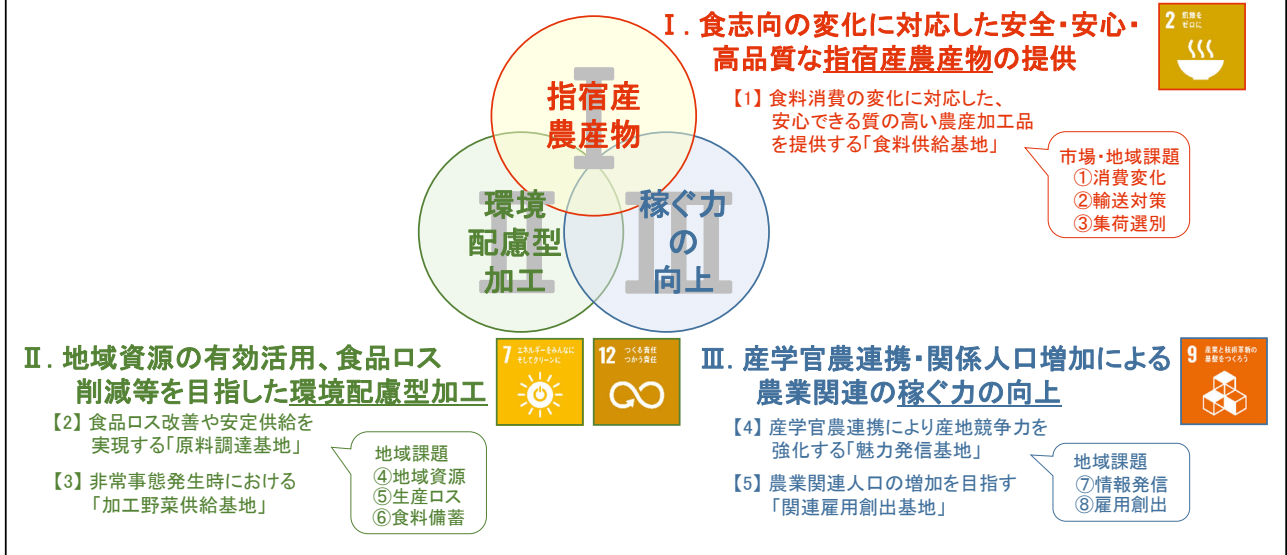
Ⅰ. 食志向の変化に対応した安全・安心・高品質な指宿産農産物の提供

2 飢餓をゼロに

【1】食料消費の変化に対応した、安心できる質の高い農産加工品を提供する「食料供給基地」

市場・地域課題
①消費変化
②輸送対策
③集荷選別

指宿産農産物
Ⅰ

環境配慮型加工
Ⅱ

稼ぐ力の向上
Ⅲ

Ⅱ. 地域資源の有効活用、食品ロス削減等を目指した環境配慮型加工

7 エネルギーをみんなに そしてクリーンに

12 つくる責任 つかう責任

【2】食品ロス改善や安定供給を実現する「原料調達基地」

【3】非常事態発生時における「加工野菜供給基地」

地域課題
④地域資源
⑤生産ロス
⑥食料備蓄

Ⅲ. 産学官農連携・関係人口増加による農業関連の稼ぐ力の向上

9 産業と技術革新の基盤をつくろう

【4】産学官農連携により産地競争力を強化する「魅力発信基地」

【5】農業関連人口の増加を目指す「関連雇用創出基地」

地域課題
⑦情報発信
⑧雇用創出